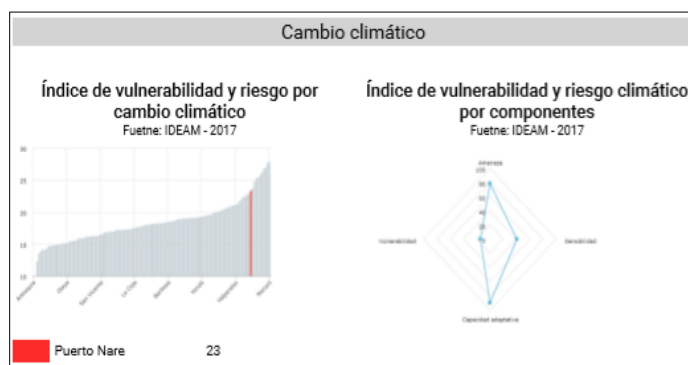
Cambio climático

Índice de vulnerabilidad y riesgo por cambio climático
Fuetne: IDEAM - 2017

30
25
20
15
10

Antioquia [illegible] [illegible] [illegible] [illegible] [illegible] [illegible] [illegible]

Índice de vulnerabilidad y riesgo climático por componentes
Fuetne: IDEAM - 2017

Amenaza
100
80
60
40
20
0

Vulnerabilidad
Sensibilidad
Capacidad adaptativa

Puerto Nare 23